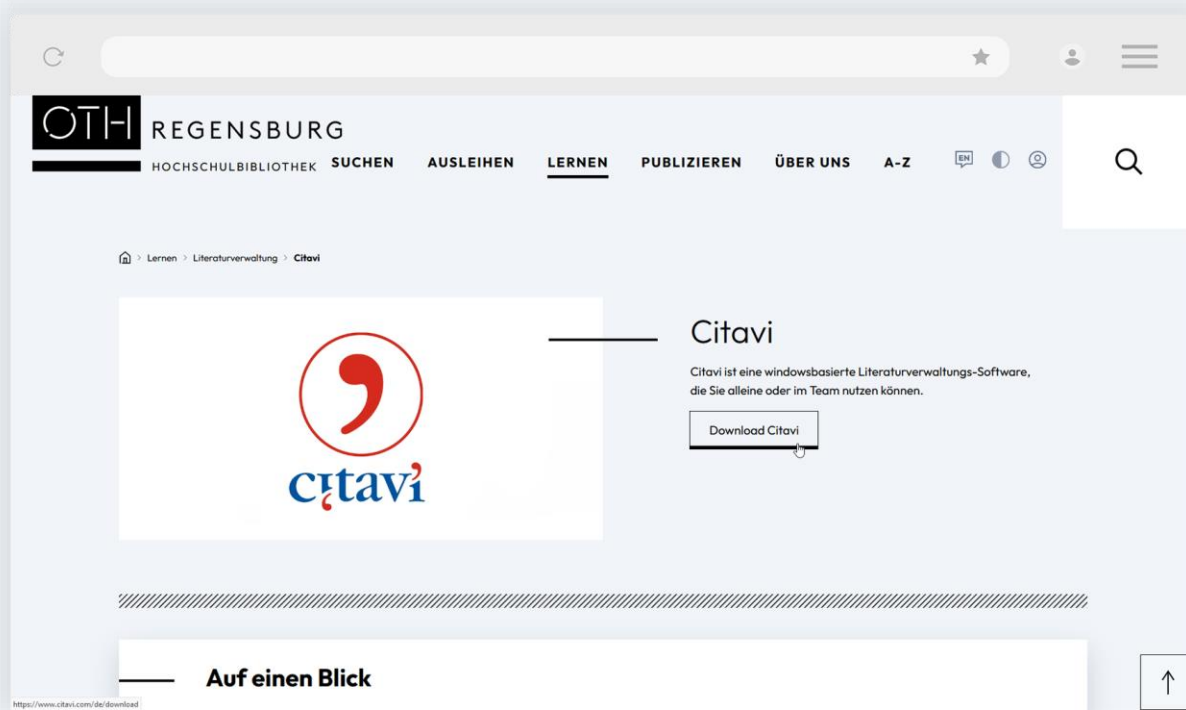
OTH REGENSBURG
HOCHSCHULBIBLIOTHEK

SUCHEN AUSLEIHEN LERNEN PUBLIZIEREN ÜBER UNS A-Z

EN

Lernen > Literaturverwaltung > Citavi

citavi

Citavi

Citavi ist eine windowsbasierte Literaturverwaltungs-Software, die Sie alleine oder im Team nutzen können.

Download Citavi

Auf einen Blick

https://www.citavi.com/de/download